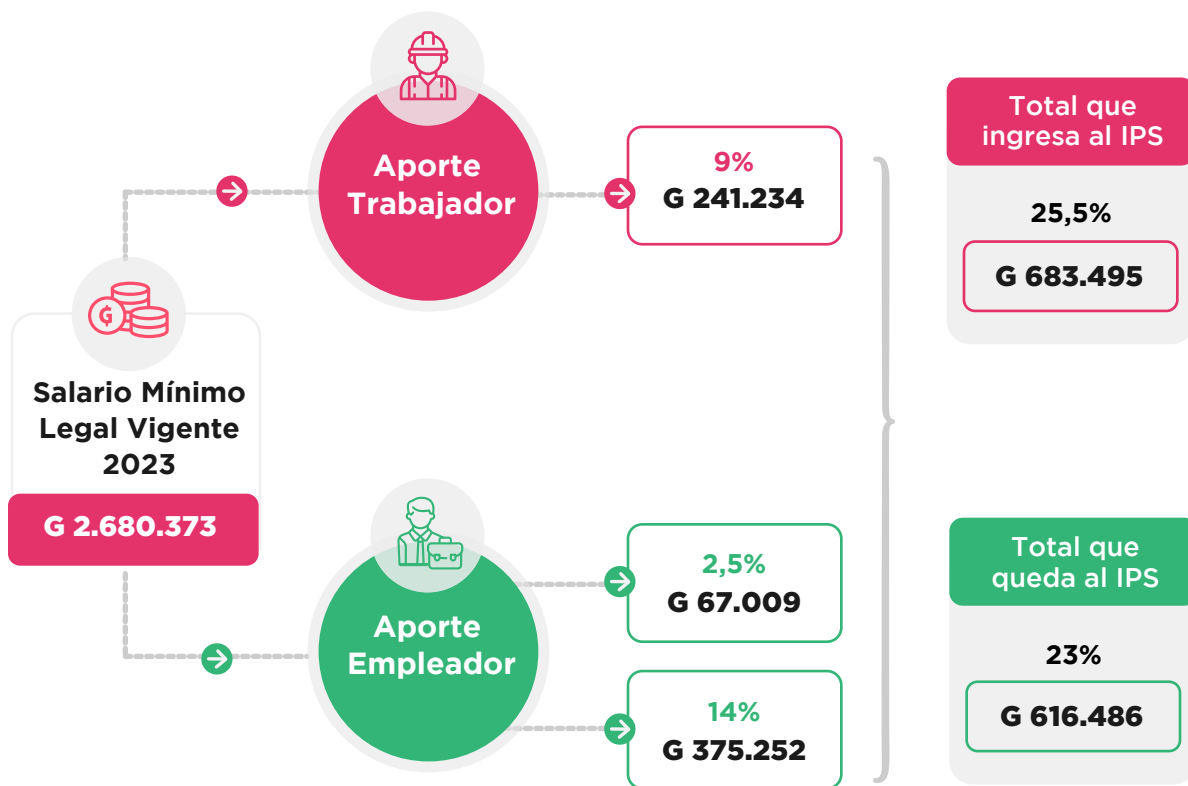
Salario Mínimo Legal Vigente 2023

G 2.680.373

Aporte Trabajador

9%
G 241.234

Aporte Empleador

2,5%
G 67.009

14%
G 375.252

Total que ingresa al IPS

25,5%

G 683.495

Total que queda al IPS

23%

G 616.486